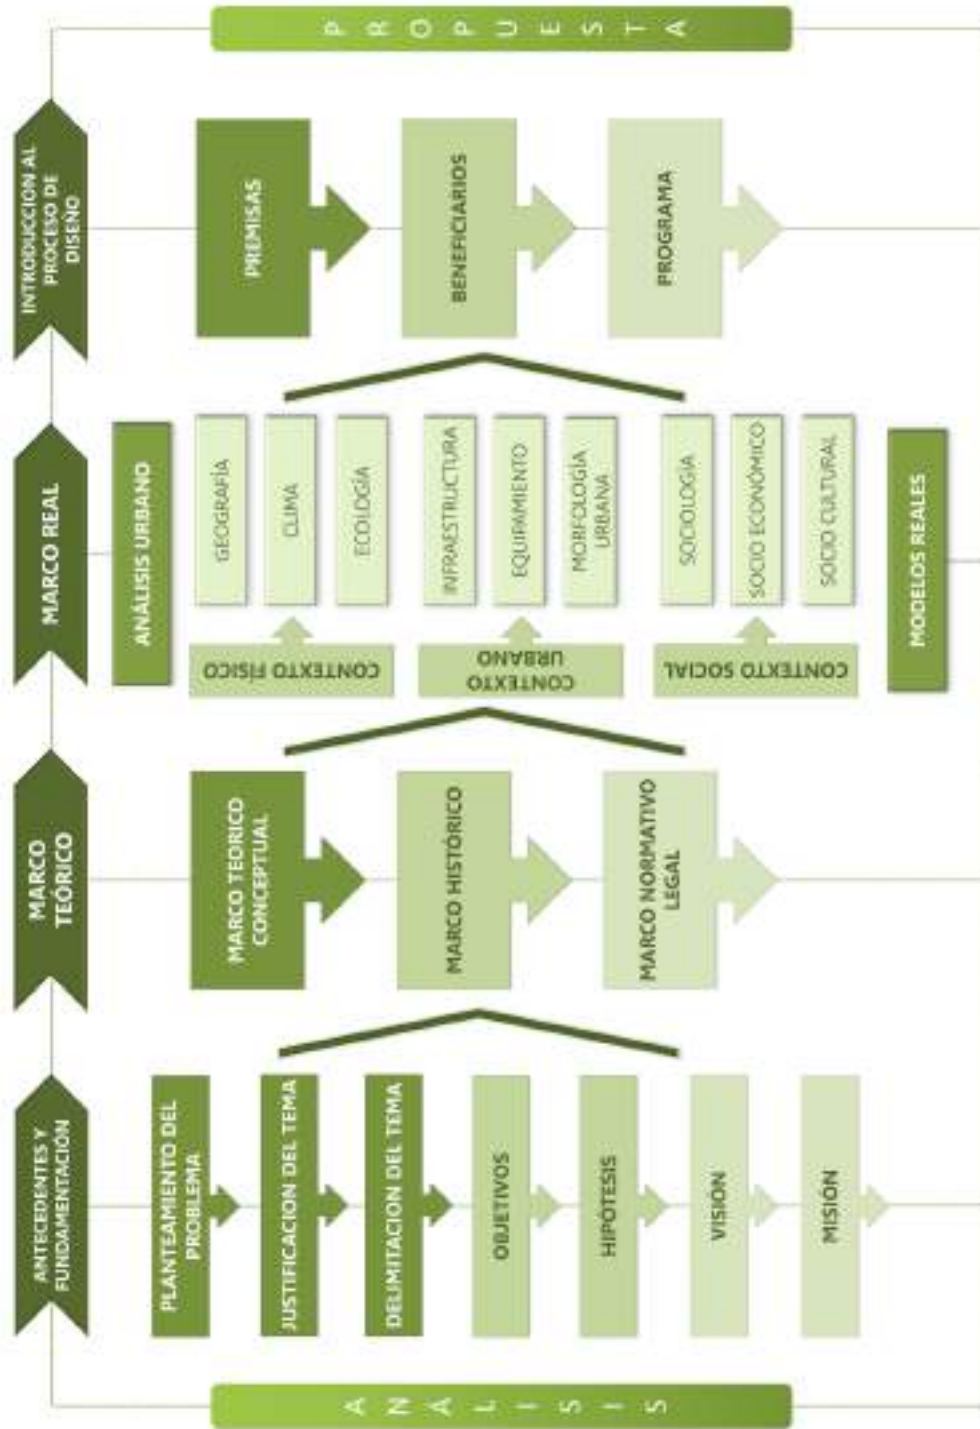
ANTECEDENTES Y FUNDAMENTACIÓN

PLANTEAMIENTO DEL PROBLEMA

JUSTIFICACION DEL TEMA

DELIMITACION DEL TEMA

OBJETIVOS

HIPÓTESIS

VISIÓN

MISIÓN

ANÁLISIS

MARCO TEÓRICO

MARCO TEÓRICO CONCEPTUAL

MARCO HISTÓRICO

MARCO NORMATIVO LEGAL

MARCO REAL

ANÁLISIS URBANO

CONTEXTO FÍSICO

GEOGRAFÍA

CLIMA

ECOLOGÍA

CONTEXTO URBANO

INFRAESTRUCTURA

EQUIPAMIENTO

MORFOLOGÍA URBANA

CONTEXTO SOCIAL

SOCIOLOGÍA

SOCIO ECONÓMICO

SOCIO CULTURAL

MODELOS REALES

INTRODUCCION AL PROCESO DE DISEÑO

PREMISAS

BENEFICIARIOS

PROGRAMA

PROPUESTA